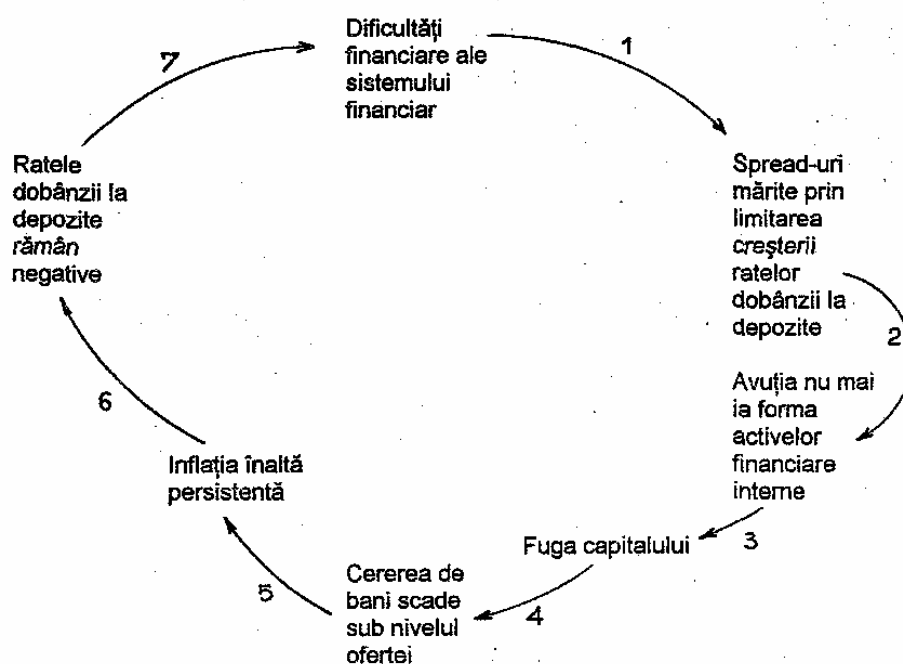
Dificultăți financiare ale sistemului financiar

1

Spread-uri mărite prin limitarea creșterii ratelor dobânzii la depozite

2

Avuția nu mai ia forma activelor financiare interne

3

Fuga capitalului

4

Cererea de bani scade sub nivelul ofertei

5

Inflația înaltă persistentă

6

Ratele dobânzii la depozite rămân negative

7